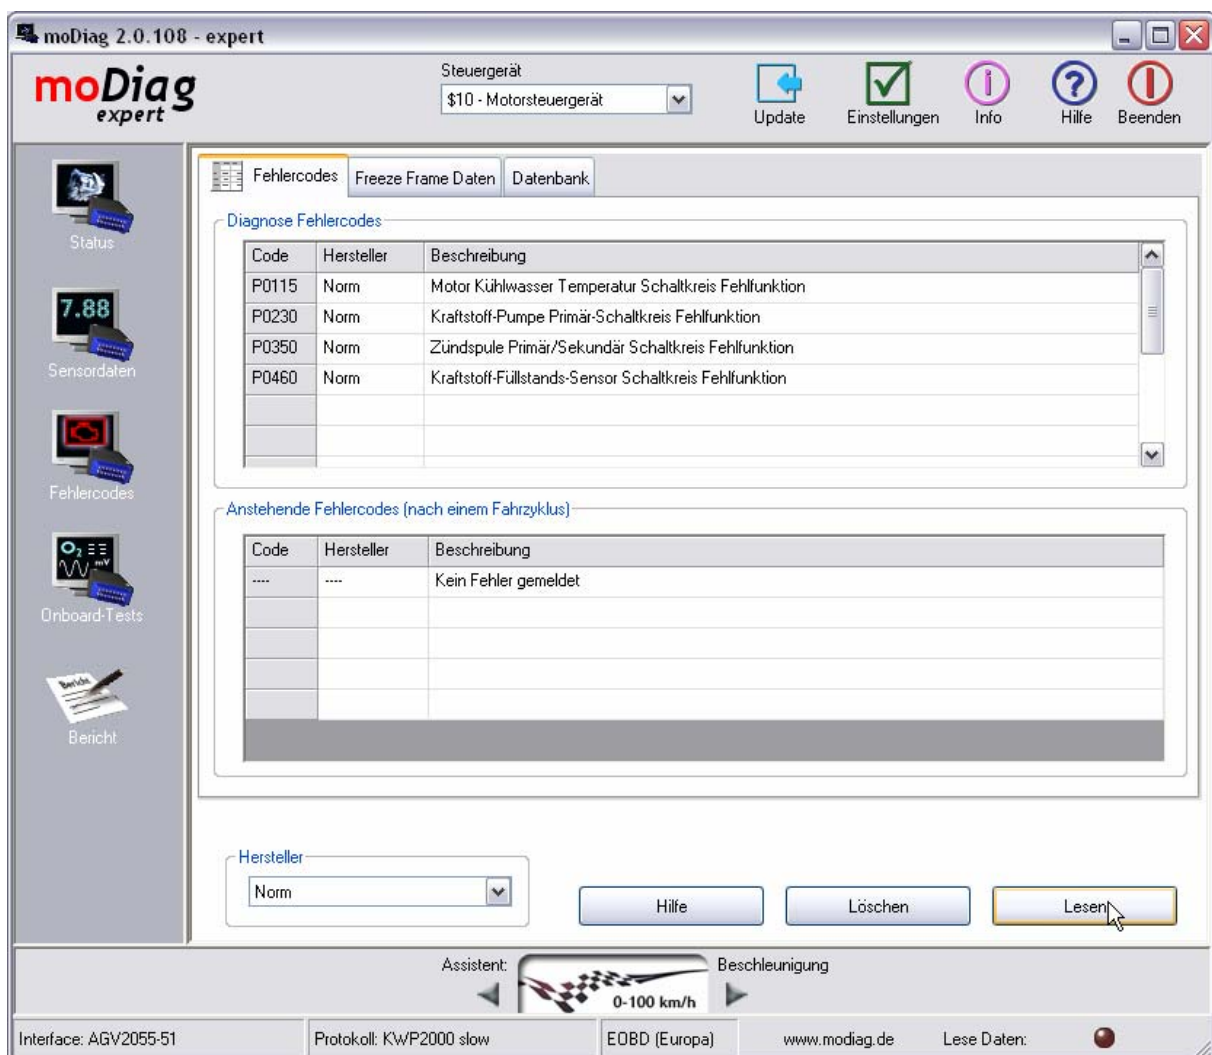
moDiag 2.0.108 - expert

moDiag expert

Steuergerät
$10 - Motorsteuergerät

Update
Einstellungen
Info
Hilfe
Beenden

Status
7.88
Sensordaten
Fehlercodes
Onboard-Tests
Bericht

Fehlercodes
Freeze Frame Daten
Datenbank

Diagnose Fehlercodes

| Code | Hersteller | Beschreibung |
|---|---|---|
| P0115 | Norm | Motor Kühlwasser Temperatur Schaltkreis Fehlfunktion |
| P0230 | Norm | Kraftstoff-Pumpe Primär-Schaltkreis Fehlfunktion |
| P0350 | Norm | Zündspule Primär/Sekundär Schaltkreis Fehlfunktion |
| P0460 | Norm | Kraftstoff-Füllstands-Sensor Schaltkreis Fehlfunktion |

Anstehende Fehlercodes (nach einem Fahrzyklus)

| Code | Hersteller | Beschreibung |
|---|---|---|
| ---- | ---- | Kein Fehler gemeldet |

Hersteller
Norm

Hilfe
Löschen
Lesen

Assistent:
0-100 km/h
Beschleunigung

Interface: AGV2055-51
Protokoll: KWP2000 slow
EOBD (Europa)
www.modiag.de
Lese Daten: